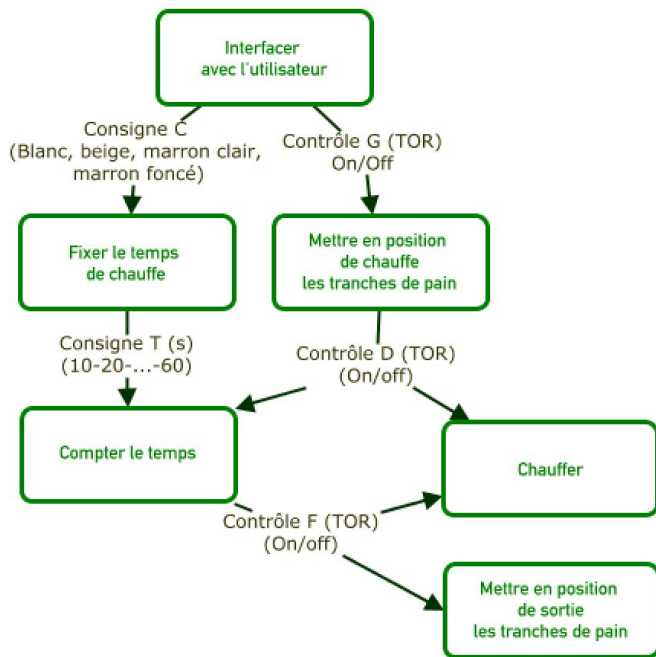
Interfacer avec l'utilisateur

Consigne C
(Blanc, beige, marron clair, marron foncé)

Contrôle G (TOR)
On/Off

Fixer le temps de chauffe

Mettre en position de chauffe les tranches de pain

Consigne T (s)
(10-20-...-60)

Contrôle D (TOR)
(On/off)

Compter le temps

Chauffer

Contrôle F (TOR)
(On/off)

Mettre en position de sortie les tranches de pain